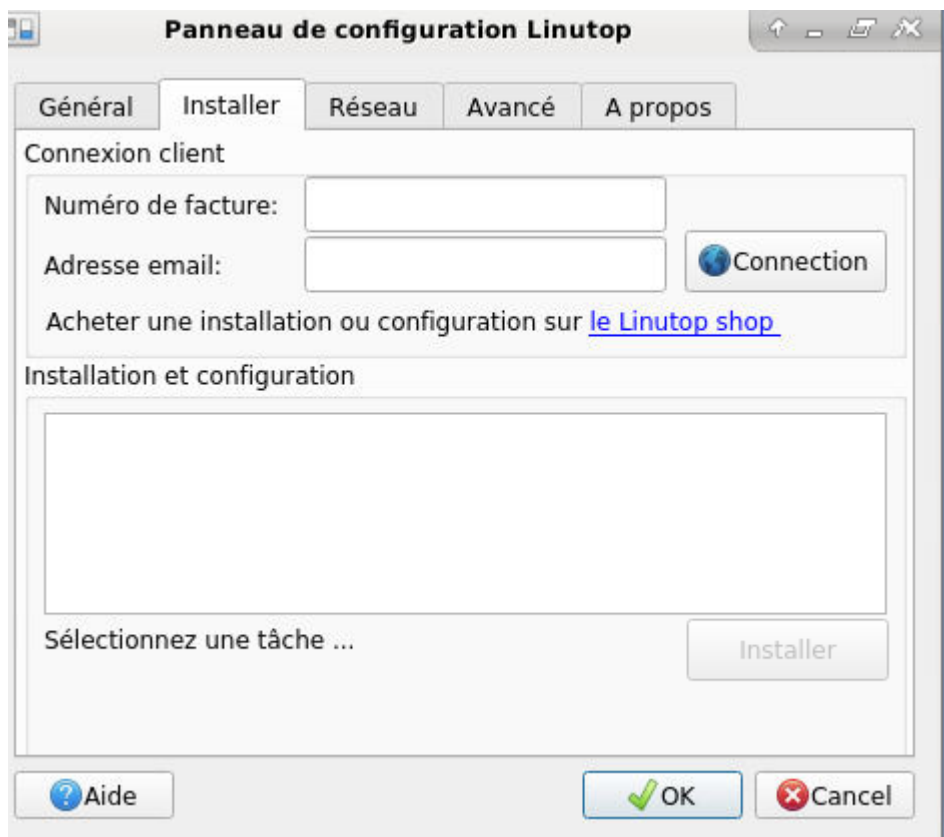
Panneau de configuration Linutop

Général | Installer | Réseau | Avancé | A propos

Connexion client

Numéro de facture:

Adresse email:

Connection

Acheter une installation ou configuration sur le Linutop shop

Installation et configuration

Sélectionnez une tâche ...

Installer

Aide

OK

Cancel